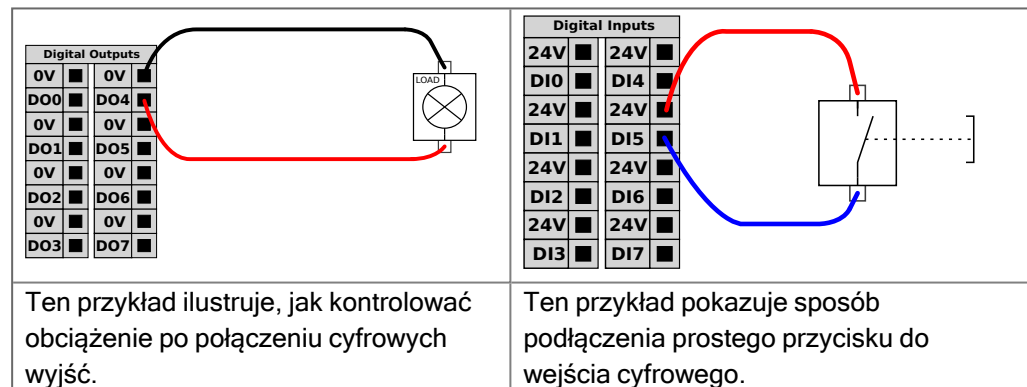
Digital Outputs

| 0V | ■ | 0V | ■ |
|---|---|---|---|
| DO0 | ■ | DO4 | ■ |
| 0V | ■ | 0V | ■ |
| DO1 | ■ | DO5 | ■ |
| 0V | ■ | 0V | ■ |
| DO2 | ■ | DO6 | ■ |
| 0V | ■ | 0V | ■ |
| DO3 | ■ | DO7 | ■ |

LOAD

Digital Inputs

| 24V | ■ | 24V | ■ |
|---|---|---|---|
| DI0 | ■ | DI4 | ■ |
| 24V | ■ | 24V | ■ |
| DI1 | ■ | DI5 | ■ |
| 24V | ■ | 24V | ■ |
| DI2 | ■ | DI6 | ■ |
| 24V | ■ | 24V | ■ |
| DI3 | ■ | DI7 | ■ |

Ten przykład ilustruje, jak kontrolować obciążenie po połączeniu cyfrowych wyjść.

Ten przykład pokazuje sposób podłączenia prostego przycisku do wejścia cyfrowego.